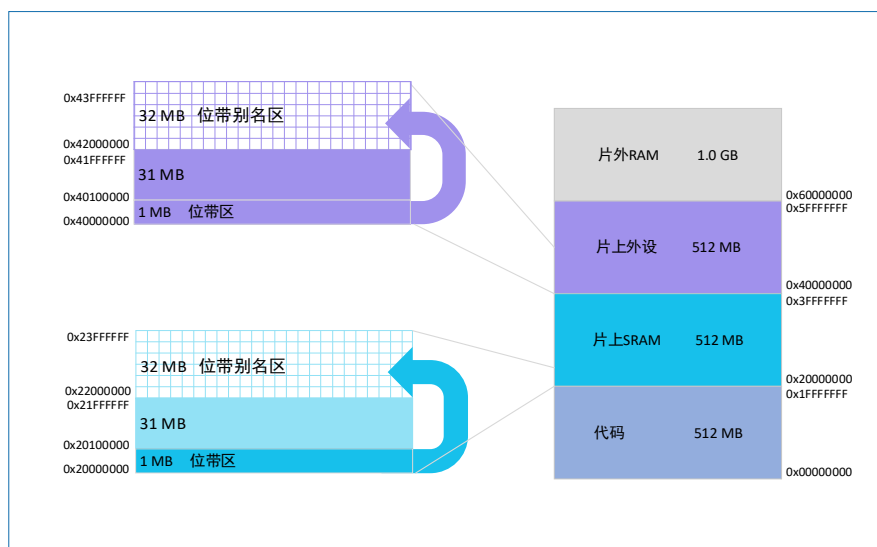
0x43FFFFFF
32 MB 位带别名区
0x42000000
0x41FFFFFF
31 MB
0x40100000
1 MB 位带区
0x40000000

0x23FFFFFF
32 MB 位带别名区
0x22000000
0x21FFFFFF
31 MB
0x20100000
1 MB 位带区
0x20000000

片外RAM 1.0 GB
0x60000000
0x5FFFFFFF
片上外设 512 MB
0x40000000
0x3FFFFFFF
片上SRAM 512 MB
0x20000000
0x1FFFFFFF
代码 512 MB
0x00000000